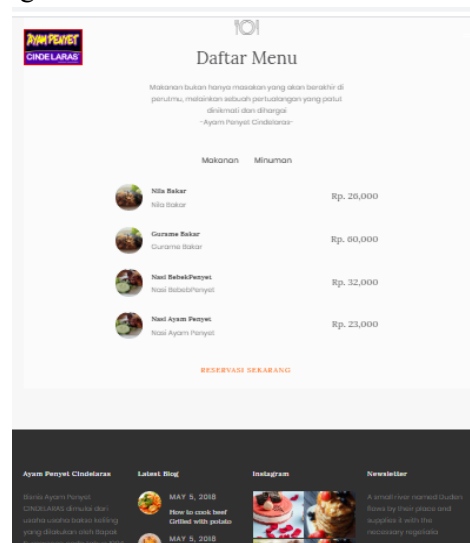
AYAM PENYET
CINDELARAS

Daftar Menu

Makanan bukan hanya masakan yang akan berakhir di perutmu, melainkan sebuah pertualangan yang patut dinikmati dan dihargai
-Ayam Penyet Cindelaras-

Makanan Minuman

Nila Bakar
Nila Bakar
Rp. 26,000

Gurame Bakar
Gurame Bakar
Rp. 60,000

Nasi BebekPenyet
Nasi BebekPenyet
Rp. 32,000

Nasi Ayam Penyet
Nasi Ayam Penyet
Rp. 23,000

RESERVASI SEKARANG

Ayam Penyet Cindelaras
Bisnis Ayam Penyet CINDELARAS dimulai dari usaha usaha bakso keliling yang dilakukan oleh Bapak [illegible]

Latest Blog
MAY 5, 2018
How to cook beef Grilled with potato
MAY 5, 2018

Instagram

Newsletter
A small river named Duden flows by their place and supplies it with the necessary regelialia